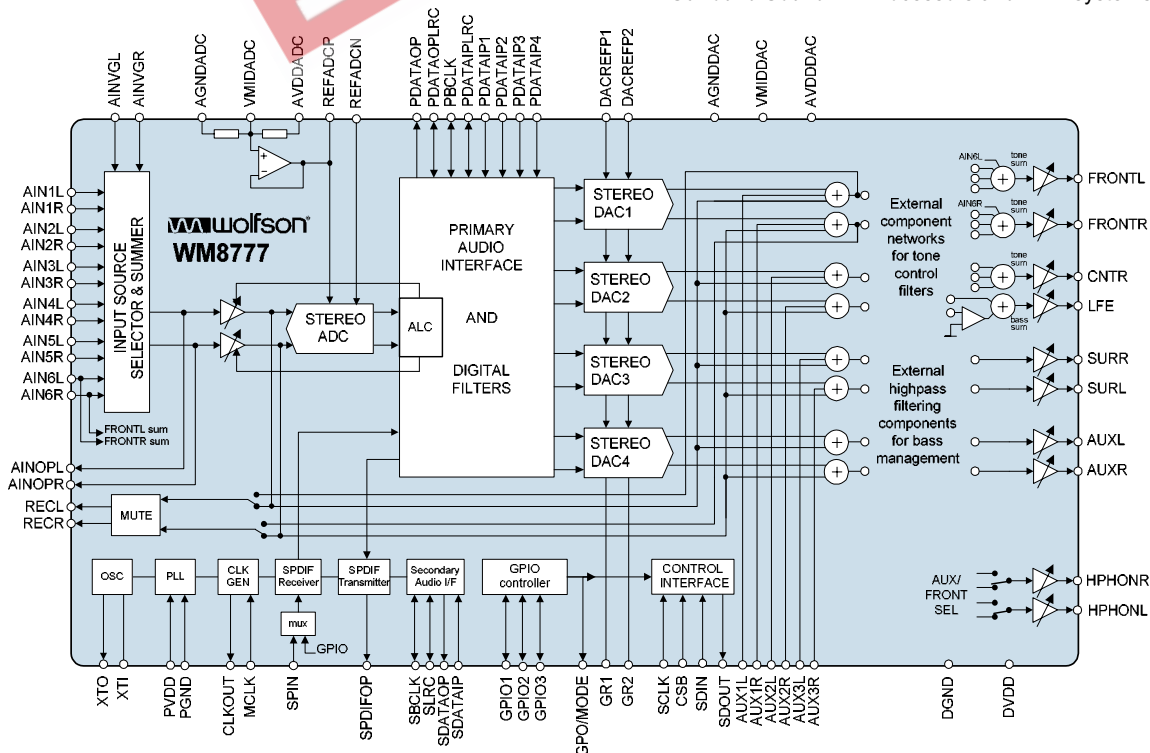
AINVGL
AINVGR
AGNDADC
VMIDADC
AVDDADC
REFADCP
REFADCN
PDATAOP
PDATAOPLRC
PBCLK
PDATAIPLRC
PDATAIP1
PDATAIP2
PDATAIP3
PDATAIP4
DACREFP1
DACREFP2
AGNDDAC
VMIDDAC
AVDDDAC

AIN1L
AIN1R
AIN2L
AIN2R
AIN3L
AIN3R
AIN4L
AIN4R
AIN5L
AIN5R
AIN6L
AIN6R

INPUT SOURCE SELECTOR & SUMMER

wolfson
WM8777

STEREO ADC
ALC

PRIMARY AUDIO INTERFACE

AND

DIGITAL FILTERS

STEREO DAC1
STEREO DAC2
STEREO DAC3
STEREO DAC4

FRONTL sum
FRONTR sum

AINOPL
AINOPR
RECL
RECR
MUTE

AIN6L tone sum
AIN6R tone sum
tone sum
bass sum

External component networks for tone control filters

External highpass filtering components for bass management

FRONTL
FRONTR
CNTR
LFE
SURR
SURL
AUXL
AUXR

OSC
PLL
CLK GEN
SPDIF Receiver
mux
GPIO
SPDIF Transmitter
Secondary Audio I/F
GPIO controller
CONTROL INTERFACE

AUX/ FRONT SEL
HPHONR
HPHONL

XTO
XTI
PVDD
PGND
CLKOUT
MCLK
SPIN
SPDIFOP
SBCLK
SLRC
SDATAOP
SDATAIP
GPIO1
GPIO2
GPIO3
GPO/MODE
GR1
GR2
SCLK
CSB
SDIN
SDOUT
AUX1L
AUX1R
AUX2L
AUX2R
AUX3L
AUX3R
DGND
DVDD